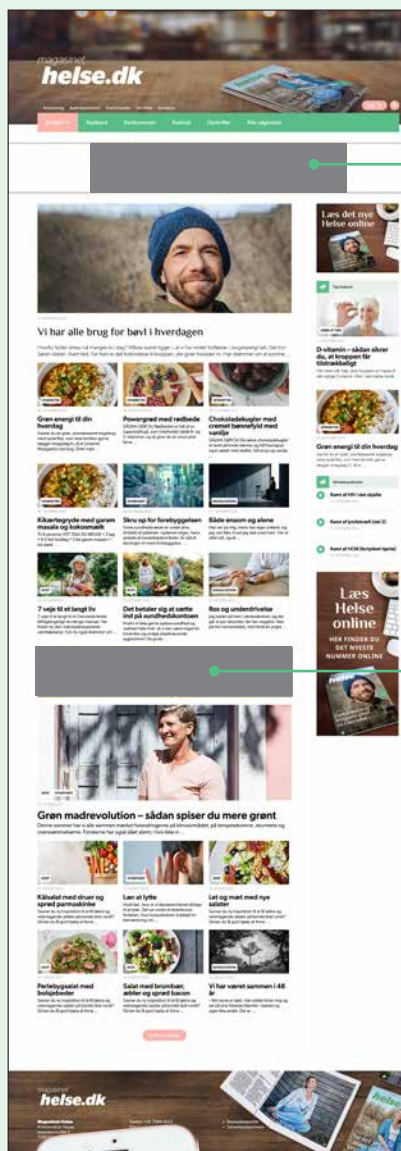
magasinet
helse.dk

Vi har alle brug for bøvl i hverdagen

Grøn energi til din hverdag

Powergrød med rødbede

Chokoladekugler med cremet bennefyld med vanilje

Kikærtegryde med garam masala og kokosmælk

Skru op for forebyggelsen

Både ensom og alene

7 veje til et langt liv

Det betaler sig at sætte ind på sundhedskontoen

Ros og underdrivelse

Grøn madrevolution – sådan spiser du mere grønt

Kålsalat med druer og sprød parmaskinke

Lær at lytte

Let og mæt med nye salater

Perlebygsalat med bølgebeder

Salat med brombær, æbler og sprød bacon

Vi har været sammen i 48 år

Læs det nye Helse online

D-vitamin – sådan sikrer du, at kroppen får tilstrækkeligt

Grøn energi til din hverdag

Læs Helse online
HER FINDER DU DET NYESTE NUMMER ONLINE

magasinet
helse.dk